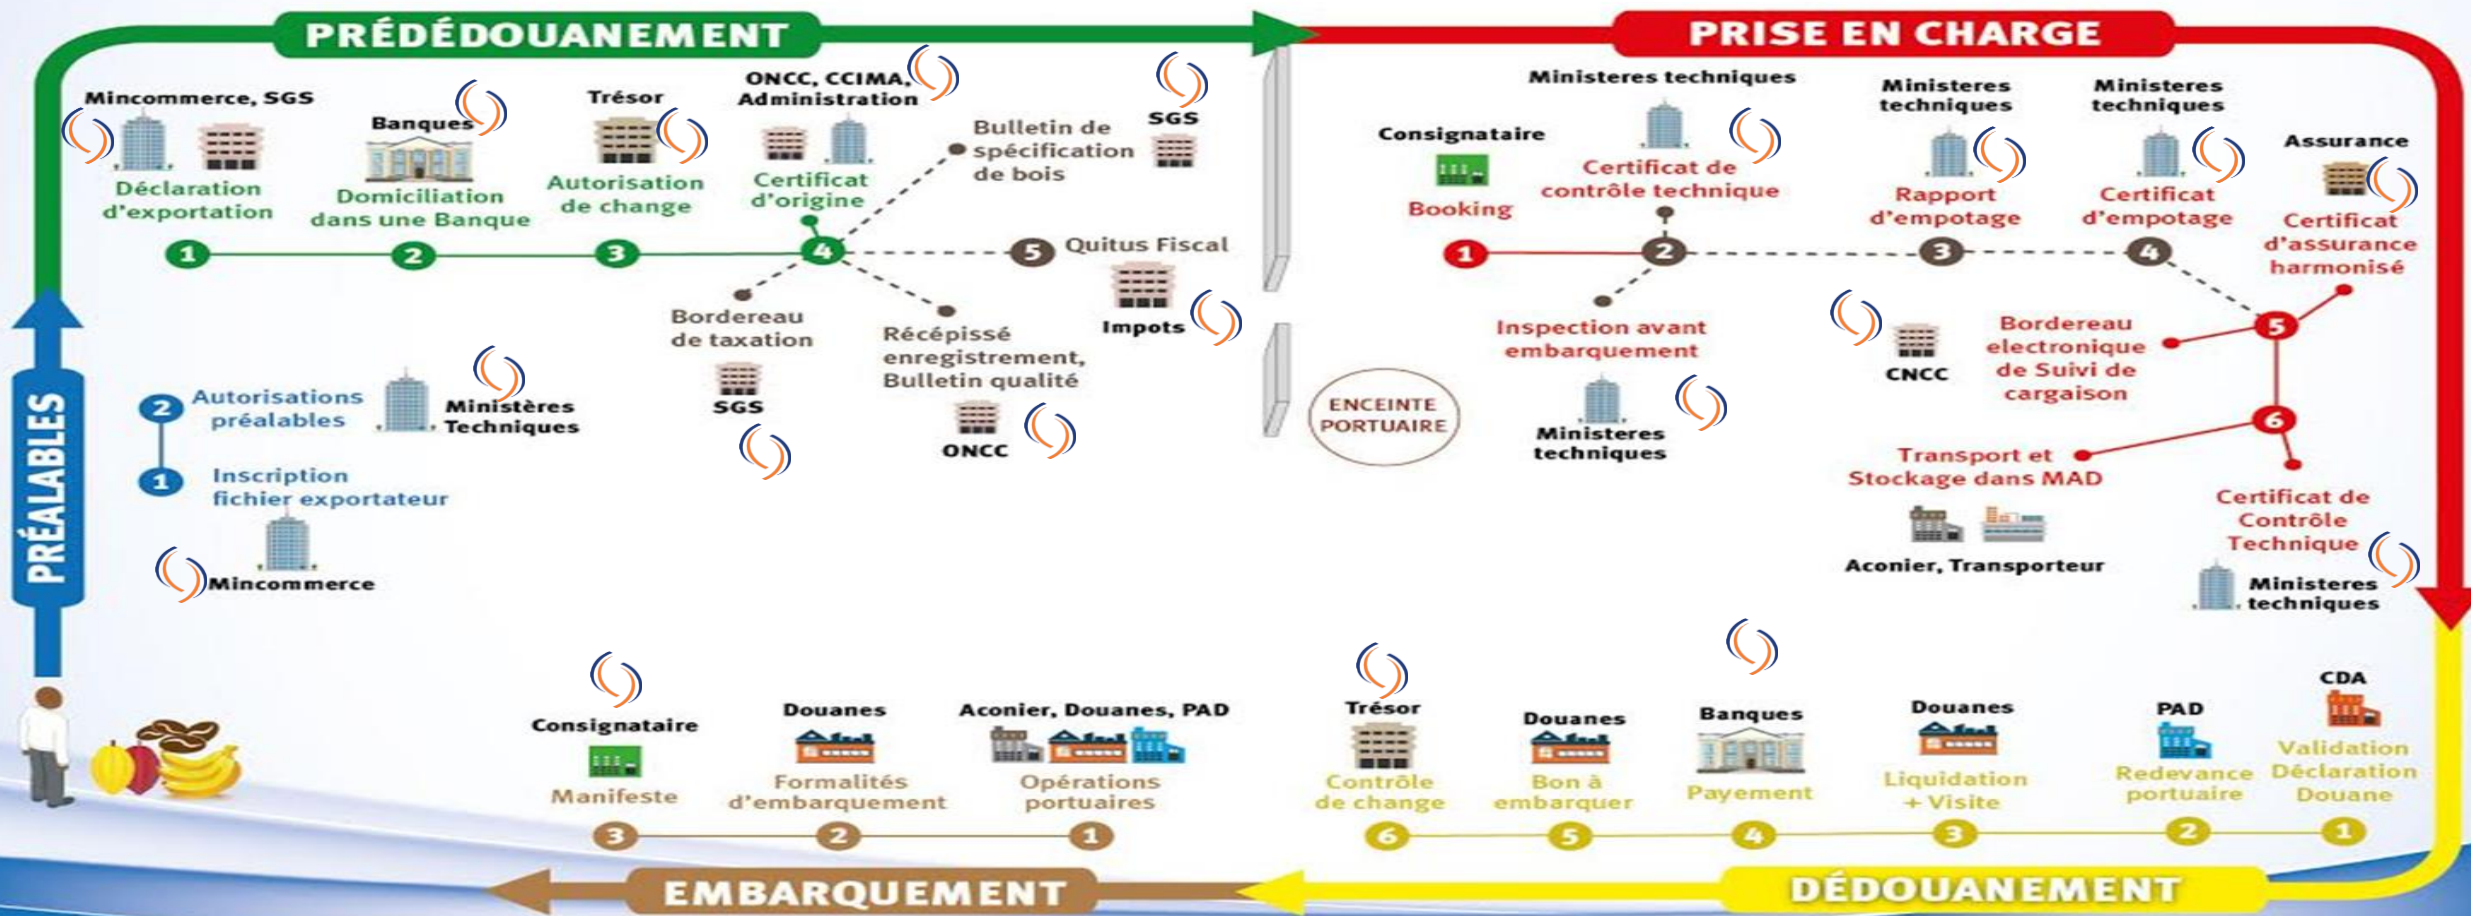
PRÉDÉDOUANEMENT

Mincommerce, SGS
Déclaration d'exportation
1

Banques
Domiciliation dans une Banque
2

Trésor
Autorisation de change
3

ONCC, CCIMA, Administration
Certificat d'origine
4

Bulletin de spécification de bois
SGS

5 Quitus Fiscal
Impots

Bordereau de taxation
SGS

Récépissé enregistrement, Bulletin qualité
ONCC

PRÉALABLES

2 Autorisations préalables
Ministères Techniques

1 Inscription fichier exportateur
Mincommerce

PRISE EN CHARGE

Consignataire
Booking
1

Ministeres techniques
Certificat de contrôle technique
2

Ministeres techniques
Rapport d'empotage
3

Ministeres techniques
Certificat d'empotage
4

Assurance
Certificat d'assurance harmonisé

Inspection avant embarquement
Ministeres techniques

ENCEINTE PORTUAIRE

CNCC
Bordereau electronique de Suivi de cargaison
5

Transport et Stockage dans MAD
Aconier, Transporteur
6

Certificat de Contrôle Technique
Ministeres techniques

Consignataire
Manifeste
3

Douanes
Formalités d'embarquement
2

Aconier, Douanes, PAD
Opérations portuaires
1

EMBARQUEMENT

Trésor
Contrôle de change
6

Douanes
Bon à embarquer
5

Banques
Payement
4

Douanes
Liquidation + Visite
3

PAD
Redevance portuaire
2

CDA
Validation Déclaration Douane
1

DÉDOUANEMENT